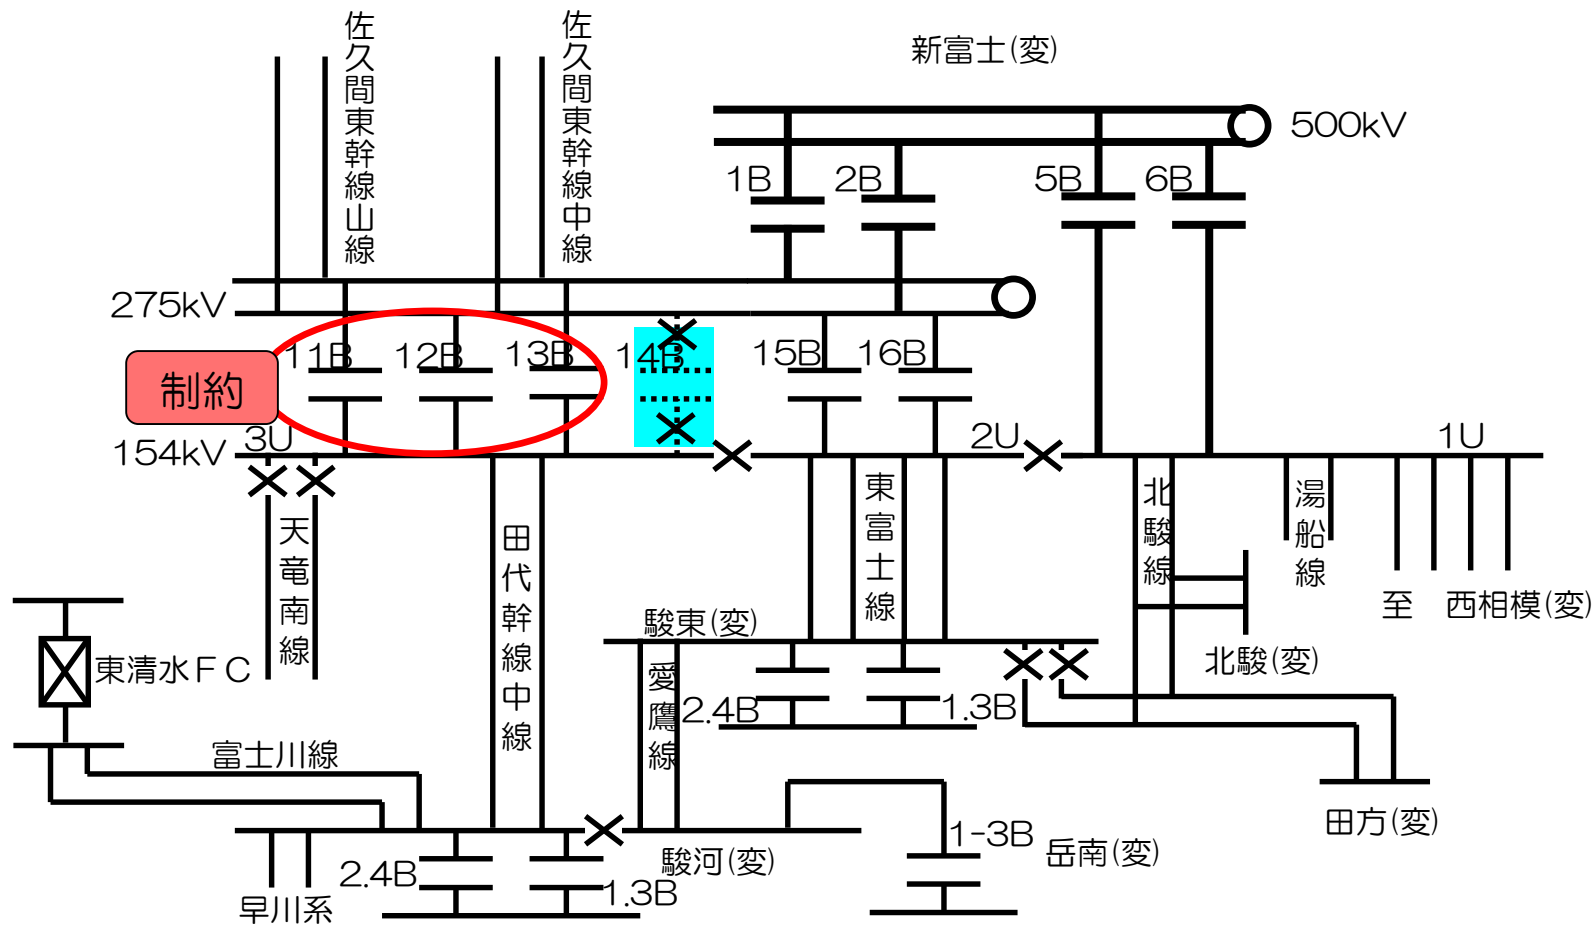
佐久間東幹線山線
佐久間東幹線中線
新富士(変)
500kV
1B
2B
5B
6B
275kV
制約
11B
12B
13B
14B
15B
16B
154kV
3U
2U
1U
天竜南線
田代幹線中線
東富士線
北駿線
湯船線
至 西相模(変)
東清水ＦＣ
駿東(変)
愛鷹線
2.4B
1.3B
北駿(変)
富士川線
田方(変)
1-3B
岳南(変)
駿河(変)
2.4B
1.3B
早川系